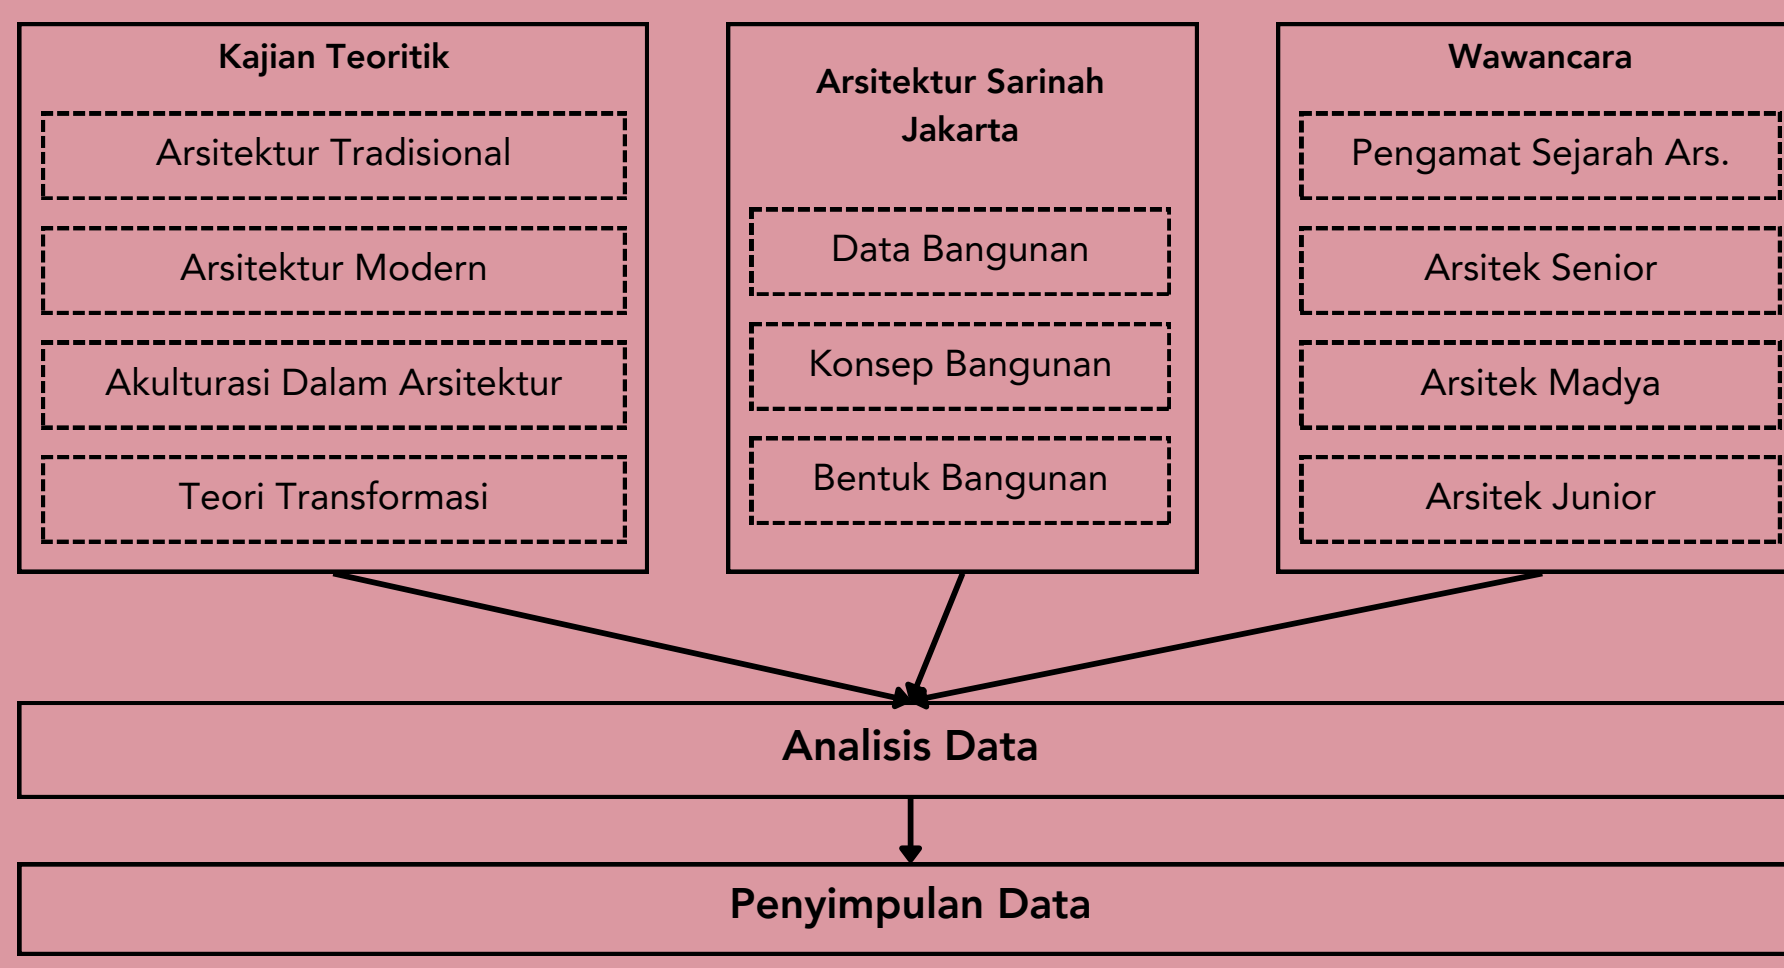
Kajian Teoritik

Arsitektur Tradisional

Arsitektur Modern

Akulturasi Dalam Arsitektur

Teori Transformasi

Arsitektur Sarinah Jakarta

Data Bangunan

Konsep Bangunan

Bentuk Bangunan

Wawancara

Pengamat Sejarah Ars.

Arsitek Senior

Arsitek Madya

Arsitek Junior

Analisis Data

Penyimpulan Data